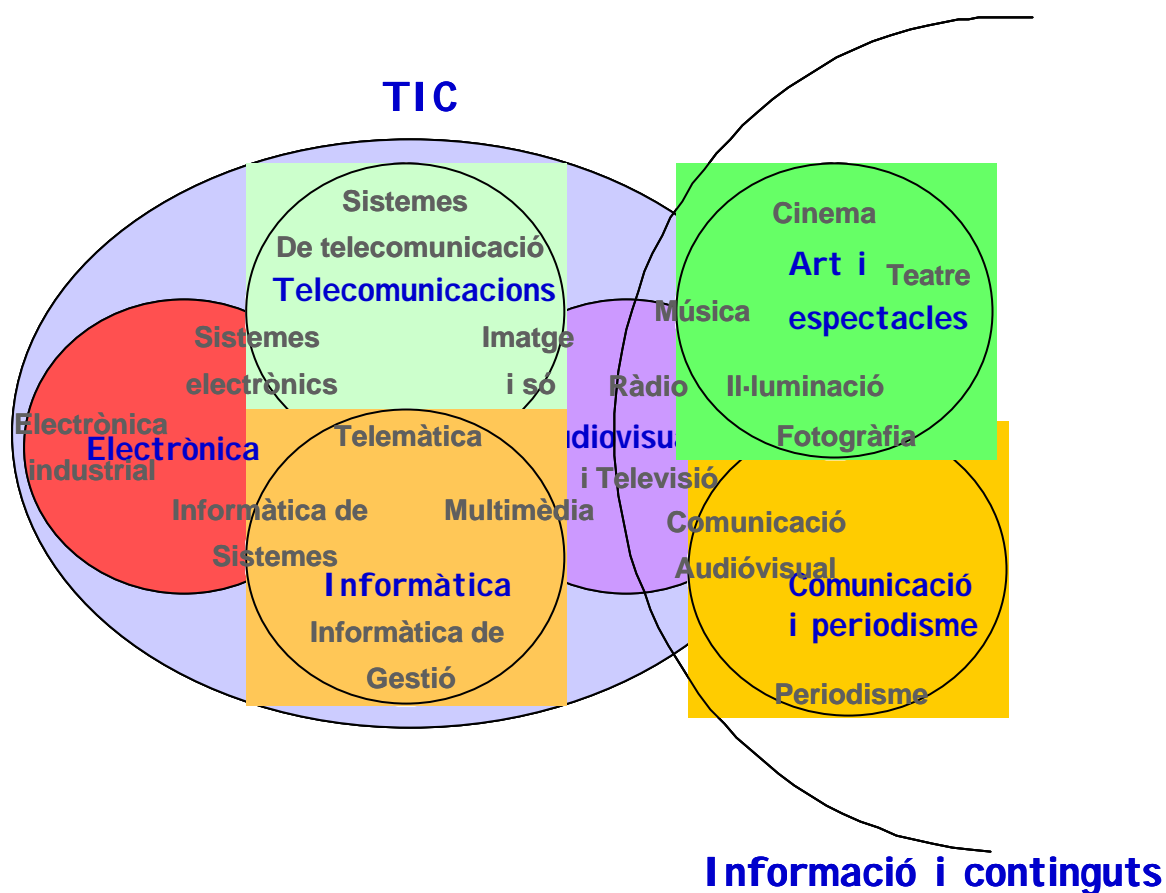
TIC

Sistemes
De telecomunicació
Telecomunicacions
Sistemes
electrònics
Imatge
i só

Electrònica
industrial
Electrònica

Telemàtica
Informàtica de
Sistemes
Multimèdia
Informàtica
Informàtica de
Gestió

Ràdio
udiovisua
i Televisió
Comunicació
Audióvisual

Cinema
Art i
espectacles
Teatre
Música
Il·luminació
Fotogràfia

Comunicació
i periodisme
Periodisme

Informació i continguts